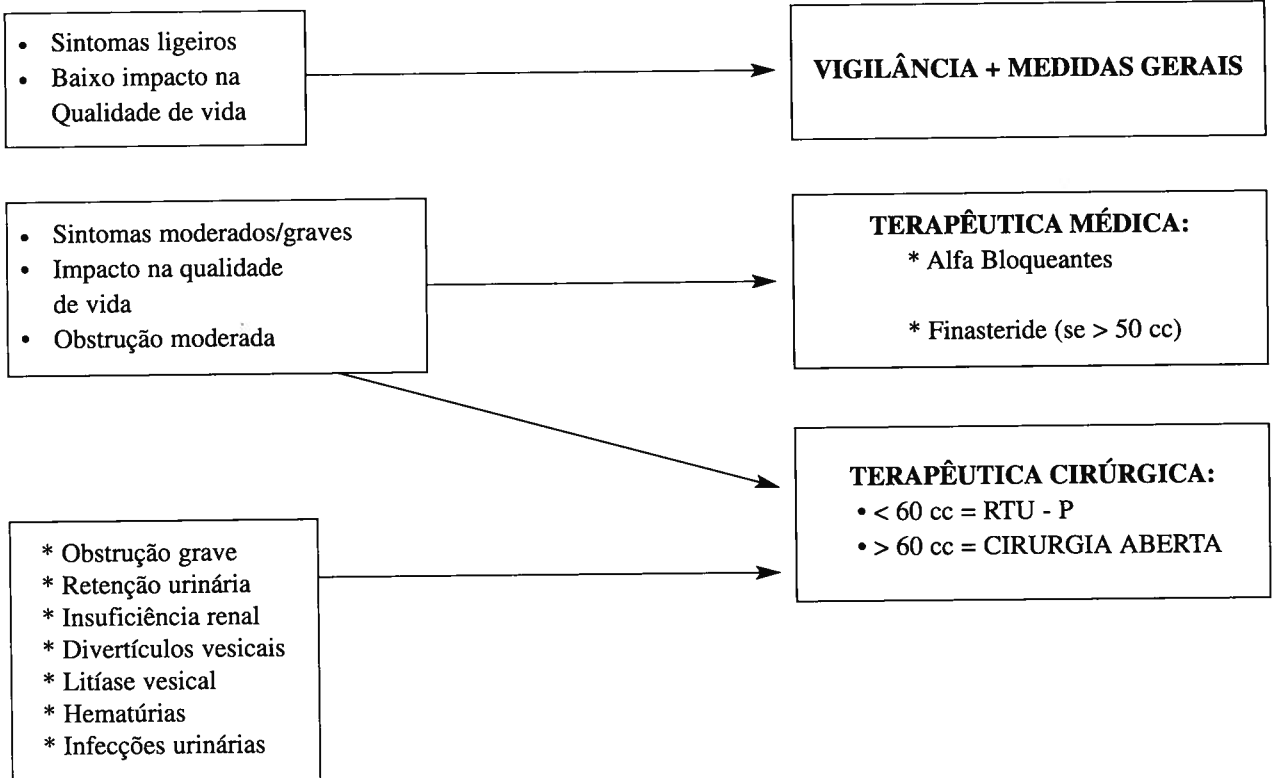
• Sintomas ligeiros
• Baixo impacto na Qualidade de vida

VIGILÂNCIA + MEDIDAS GERAIS

• Sintomas moderados/graves
• Impacto na qualidade de vida
• Obstrução moderada

TERAPÊUTICA MÉDICA:
* Alfa Bloqueantes

* Finasteride (se > 50 cc)

TERAPÊUTICA CIRÚRGICA:
• < 60 cc = RTU - P
• > 60 cc = CIRURGIA ABERTA

* Obstrução grave
* Retenção urinária
* Insuficiência renal
* Divertículos vesicais
* Litíase vesical
* Hematúrias
* Infecções urinárias